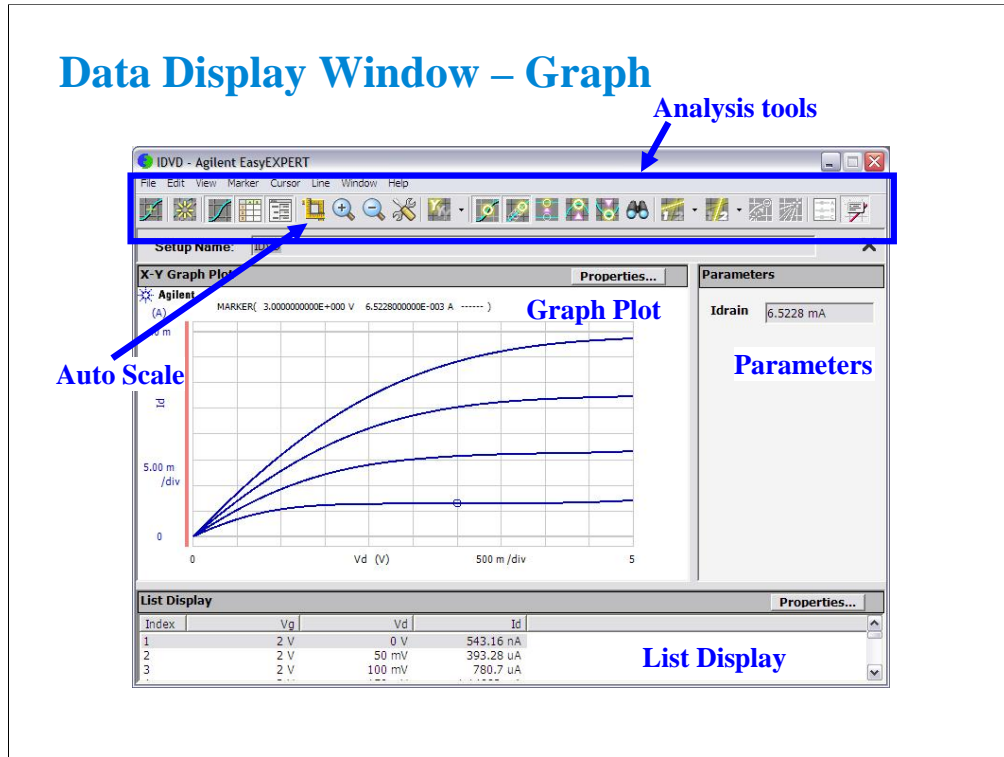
Data Display Window – Graph

Analysis tools

IDVD - Agilent EasyEXPERT

File Edit View Marker Cursor Line Window Help

Setup Name: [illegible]

X-Y Graph Plot

Properties...

Agilent

MARKER( 3.0000000000E+000 V 6.5228000000E-003 A ------ )

(A)

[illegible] m

Id

5.00 m /div

0

0

Vd (V)

500 m /div

5

Graph Plot

Auto Scale

Parameters

Idrain 6.5228 mA

Parameters

List Display

Properties...

| Index | Vg | Vd | Id |
|---|---|---|---|
| 1 | 2 V | 0 V | 543.16 nA |
| 2 | 2 V | 50 mV | 393.28 uA |
| 3 | 2 V | 100 mV | 780.7 uA |

List Display